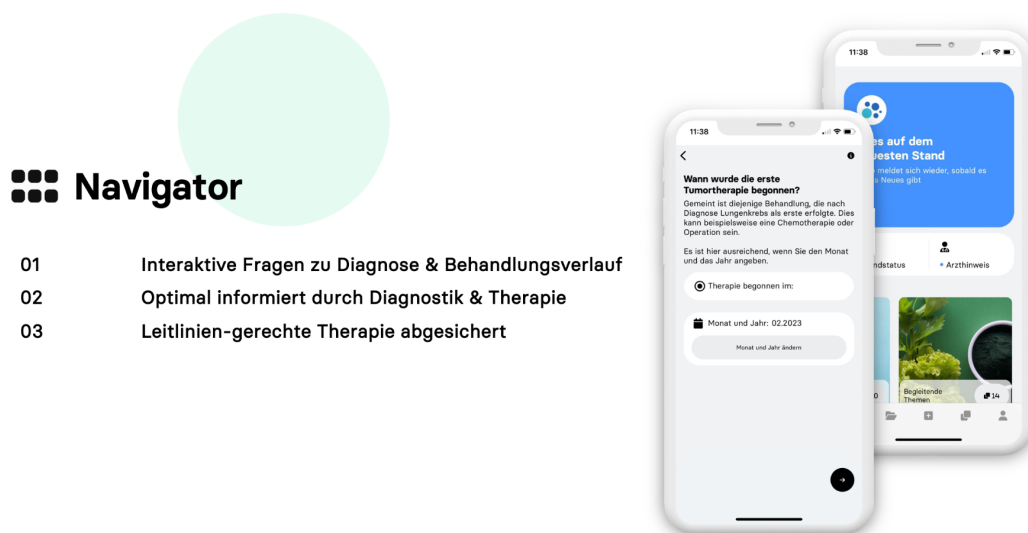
Navigator

01 Interaktive Fragen zu Diagnose & Behandlungsverlauf
02 Optimal informiert durch Diagnostik & Therapie
03 Leitlinien-gerechte Therapie abgesichert

11:38

Wann wurde die erste Tumortherapie begonnen?

Gemeint ist diejenige Behandlung, die nach Diagnose Lungenkrebs als erste erfolgte. Dies kann beispielsweise eine Chemotherapie oder Operation sein.

Es ist hier ausreichend, wenn Sie den Monat und das Jahr angeben.

Therapie begonnen im:

Monat und Jahr: 02.2023

Monat und Jahr ändern

11:38

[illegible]es auf dem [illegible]esten Stand

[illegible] meldet sich wieder, sobald es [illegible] Neues gibt

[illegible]ndstatus

Arzthinweis

Begleitende Themen

14